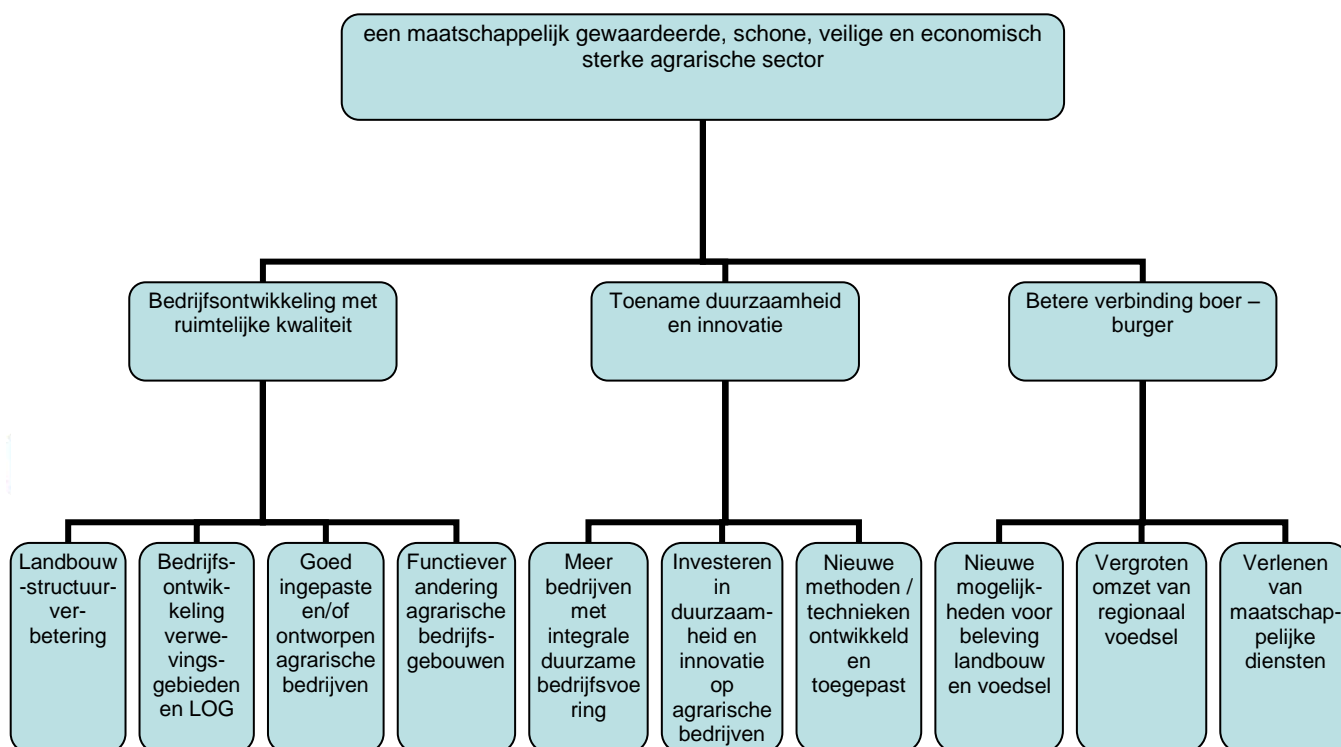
een maatschappelijk gewaardeerde, schone, veilige en economisch sterke agrarische sector

Bedrijfsontwikkeling met ruimtelijke kwaliteit

Toename duurzaamheid en innovatie

Betere verbinding boer – burger

Landbouw-structuurverbetering

Bedrijfsontwikkeling verwevingsgebieden en LOG

Goed ingepaste en/of ontworpen agrarische bedrijven

Functieverandering agrarische bedrijfsgebouwen

Meer bedrijven met integrale duurzame bedrijfsvoering

Investeren in duurzaamheid en innovatie op agrarische bedrijven

Nieuwe methoden / technieken ontwikkeld en toegepast

Nieuwe mogelijkheden voor beleving landbouw en voedsel

Vergroten omzet van regionaal voedsel

Verlenen van maatschappelijke diensten